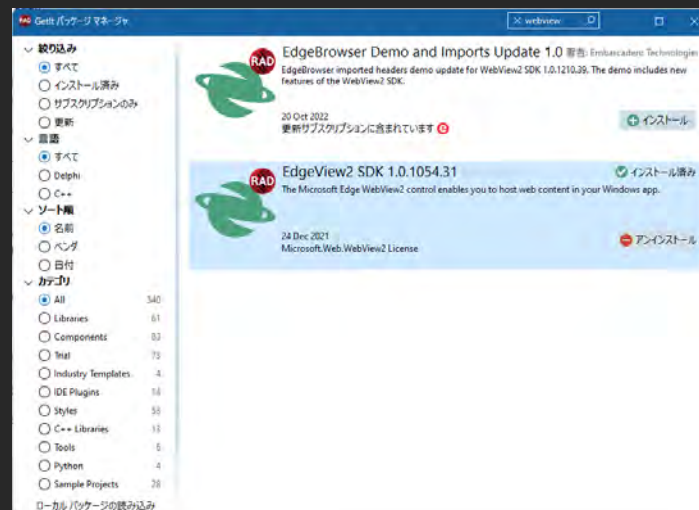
GetIt パッケージ マネージャ

webview

絞り込み
すべて
インストール済み
サブスクリプションのみ
更新
言語
すべて
Delphi
C++
ソート順
名前
ベンダ
日付
カテゴリ
All 340
Libraries 61
Components 83
Trial 73
Industry Templates 4
IDE Plugins 14
Styles 58
C++ Libraries 13
Tools 6
Python 4
Sample Projects 28
ローカル パッケージの読み込み

EdgeBrowser Demo and Imports Update 1.0 著者: Embarcadero Technologies
EdgeBrowser imported headers demo update for WebView2 SDK 1.0.1210.39. The demo includes new features of the WebView2 SDK.
20 Oct 2022
更新サブスクリプションに含まれています
インストール

EdgeView2 SDK 1.0.1054.31
インストール済み
The Microsoft Edge WebView2 control enables you to host web content in your Windows app.
24 Dec 2021
Microsoft.Web.WebView2 License
アンインストール